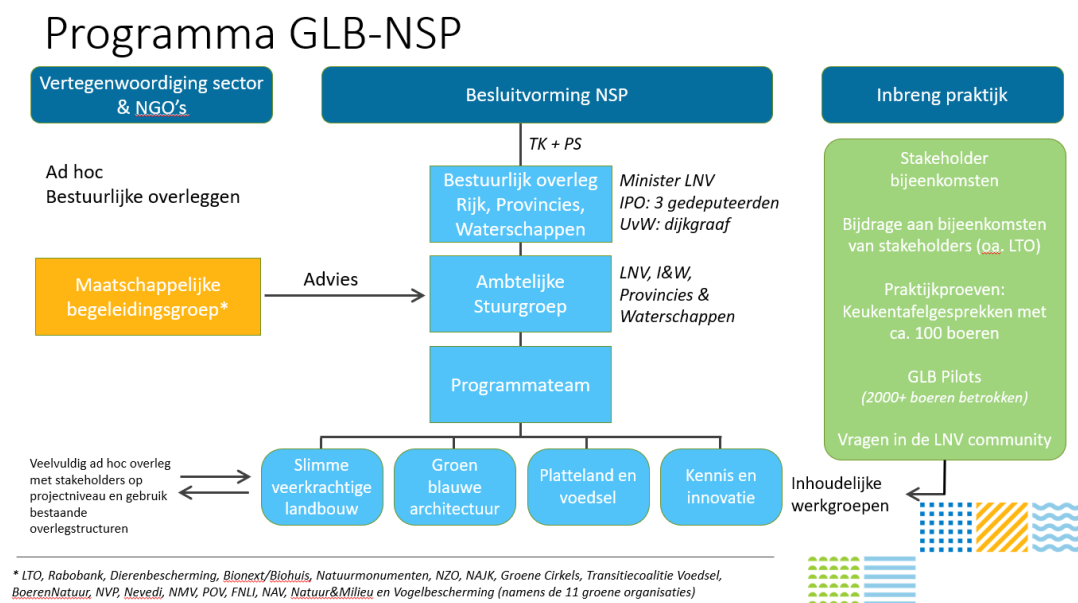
Programma GLB-NSP

Vertegenwoordiging sector & NGO's

Besluitvorming NSP

Inbreng praktijk

Ad hoc
Bestuurlijke overleggen

TK + PS

Bestuurlijk overleg Rijk, Provincies, Waterschappen

Minister LNV
IPO: 3 gedeputeerden
UvW: dijkgraaf

Maatschappelijke begeleidingsgroep*

Advies

Ambtelijke Stuurgroep

LNV, I&W, Provincies & Waterschappen

Programmateam

Stakeholder bijeenkomsten

Bijdrage aan bijeenkomsten van stakeholders (oa. LTO)

Praktijkproeven: Keukentafelgesprekken met ca. 100 boeren

GLB Pilots
(2000+ boeren betrokken)

Vragen in de LNV community

Veelvuldig ad hoc overleg met stakeholders op projectniveau en gebruik bestaande overlegstructuren

Slimme veerkrachtige landbouw

Groen blauwe architectuur

Platteland en voedsel

Kennis en innovatie

Inhoudelijke werkgroepen

* LTO, Rabobank, Dierenbescherming, Bionext/Biohuis, Natuurmonumenten, NZO, NAJK, Groene Cirkels, Transitiecoalitie Voedsel, BoerenNatuur, NVP, Nevedi, NMV, POV, FNLI, NAV, Natuur&Milieu en Vogelbescherming (namens de 11 groene organisaties)